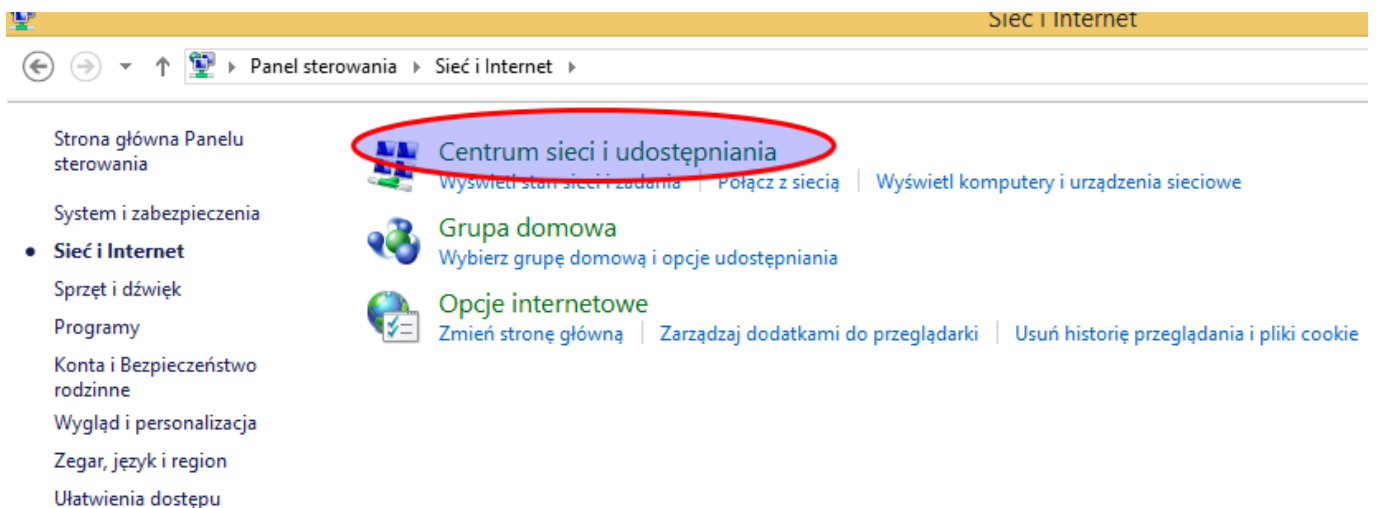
Sieć i Internet

Panel sterowania ▸ Sieć i Internet ▸

Strona główna Panelu sterowania

System i zabezpieczenia

• Sieć i Internet

Sprzęt i dźwięk

Programy

Konta i Bezpieczeństwo rodzinne

Wygląd i personalizacja

Zegar, język i region

Ułatwienia dostępu

Centrum sieci i udostępniania

Wyświetl stan sieci i zadania | Połącz z siecią | Wyświetl komputery i urządzenia sieciowe

Grupa domowa

Wybierz grupę domową i opcje udostępniania

Opcje internetowe

Zmień stronę główną | Zarządzaj dodatkami do przeglądarki | Usuń historię przeglądania i pliki cookie